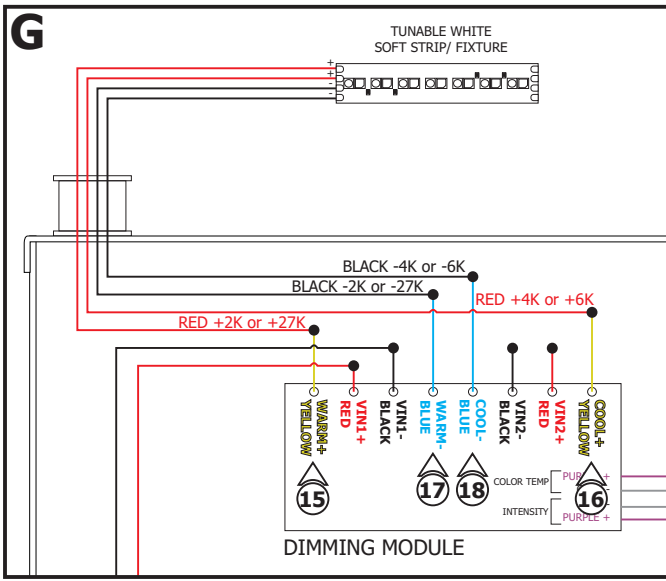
G

TUNABLE WHITE
SOFT STRIP/ FIXTURE

+
+
-
-

BLACK -4K or -6K
BLACK -2K or -27K
RED +4K or +6K
RED +2K or +27K

WARM+ YELLOW
VIN1+ RED
VIN1- BLACK
WARM- BLUE
COOL- BLUE
VIN2- BLACK
VIN2+ RED
COOL+ YELLOW

15
17
18
16

COLOR TEMP
PURPLE +
INTENSITY
PURPLE +

DIMMING MODULE